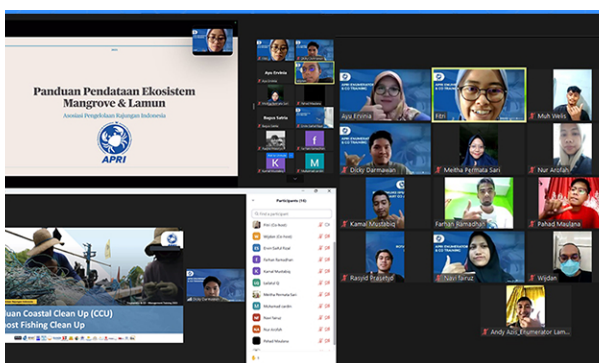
Panduan Pendataan Ekosistem Mangrove & Lamun

Asosiasi Pengelolaan Rajungan Indonesia

APRI

Ayu Ervinia

Bagus Sakti

Ayu Ervina

Fitri

Muh Weis

Dicky Darmawan

Meitha Permata Sari

Nur Arofah

Kamal Mustabiq

Farhan Ramadhan

Pahad Maulana

Rasyid Prasetyo

Navi fanuz

Wijdan

Andy Aziz_Enumerator Lam...

Participants (16)

Fitri (Co-host)

Wijdan (Co-host)

Farhan Ramadhan

Kamal Mustabiq

Meitha Permata Sari

Muh Weis

Navi fanuz

Nur Arofah

Pahad Maulana

uan Coastal Clean Up (CCU)
ost Fishing Clean Up